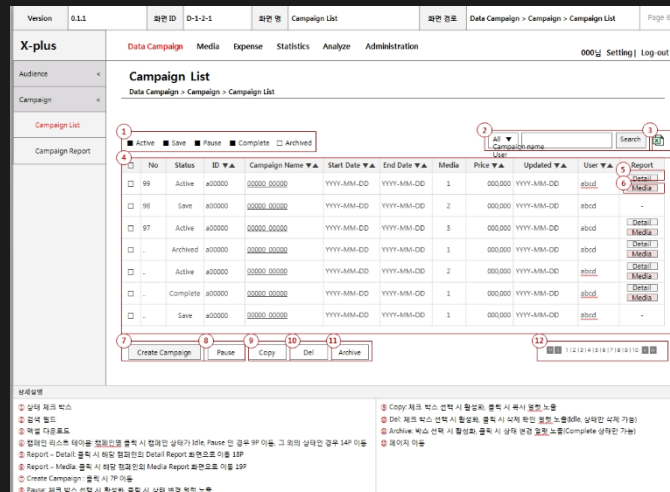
| Version | 0.1.1 | 화면 ID | D-1-2-1 | 화면 명 | Campaign List | 화면 경로 | Data Campaign > Campaign > Campaign List | Page 6 |
|---|---|---|---|---|---|---|---|---|

X-plus

Data Campaign Media Expense Statistics Analyze Administration

000님 Setting | Log-out

Audience <

Campaign <

Campaign List

Campaign Report

Campaign List

Data Campaign > Campaign > Campaign List

1 ■ Active ■ Save ■ Pause ■ Complete □ Archived

2 All ▼ Campaign name User Search 3

4

| □ | No | Status | ID ▼▲ | Campaign Name ▼▲ | Start Date ▼▲ | End Date ▼▲ | Media | Price ▼▲ | Updated ▼▲ | User ▼▲ | Report |
|---|---|---|---|---|---|---|---|---|---|---|---|
| □ | 99 | Active | a00000 | 00000_00000 | YYYY-MM-DD | YYYY-MM-DD | 1 | 000,000 | YYYY-MM-DD | abcd | 5 Detail 6 Media |
| □ | 98 | Save | a00000 | 00000_00000 | YYYY-MM-DD | YYYY-MM-DD | 2 | 000,000 | YYYY-MM-DD | abcd | - |
| □ | 97 | Active | a00000 | 00000_00000 | YYYY-MM-DD | YYYY-MM-DD | 3 | 000,000 | YYYY-MM-DD | abcd | Detail Media |
| □ | .. | Archived | a00000 | 00000_00000 | YYYY-MM-DD | YYYY-MM-DD | 1 | 000,000 | YYYY-MM-DD | abcd | Detail Media |
| □ | .. | Active | a00000 | 00000_00000 | YYYY-MM-DD | YYYY-MM-DD | 2 | 000,000 | YYYY-MM-DD | abcd | Detail Media |
| □ | .. | Complete | a00000 | 00000_00000 | YYYY-MM-DD | YYYY-MM-DD | 1 | 000,000 | YYYY-MM-DD | abcd | Detail Media |
| □ | .. | Save | a00000 | 00000_00000 | YYYY-MM-DD | YYYY-MM-DD | 1 | 000,000 | YYYY-MM-DD | abcd | - |

7 Create Campaign 8 Pause 9 Copy 10 Del 11 Archive

12 1 | 2 | 3 | 4 | 5 | 6 | 7 | 8 | 9 | 10

상세설명

① 상태 체크 박스
② 검색 필드
③ 엑셀 다운로드
④ 캠페인 리스트 테이블: 캠페인명 클릭 시 캠페인 상태가 Idle, Pause 인 경우 9P 이동, 그 외의 상태인 경우 14P 이동
⑤ Report – Detail: 클릭 시 해당 캠페인의 Detail Report 화면으로 이동 18P
⑥ Report – Media: 클릭 시 해당 캠페인의 Media Report 화면으로 이동 19P
⑦ Create Campaign : 클릭 시 7P 이동
⑧ Pause: 체크 박스 선택 시 활성화, 클릭 시 상태 변경 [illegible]

⑨ Copy: 체크 박스 선택 시 활성화, 클릭 시 복사 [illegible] 노출
⑩ Del: 체크 박스 선택 시 활성화, 클릭 시 삭제 확인 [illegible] 노출(Idle, 상태만 삭제 가능)
⑪ Archive: 박스 선택 시 활성화, 클릭 시 상태 변경 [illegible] 노출(Complete 상태만 가능)
⑫ 페이지 이동